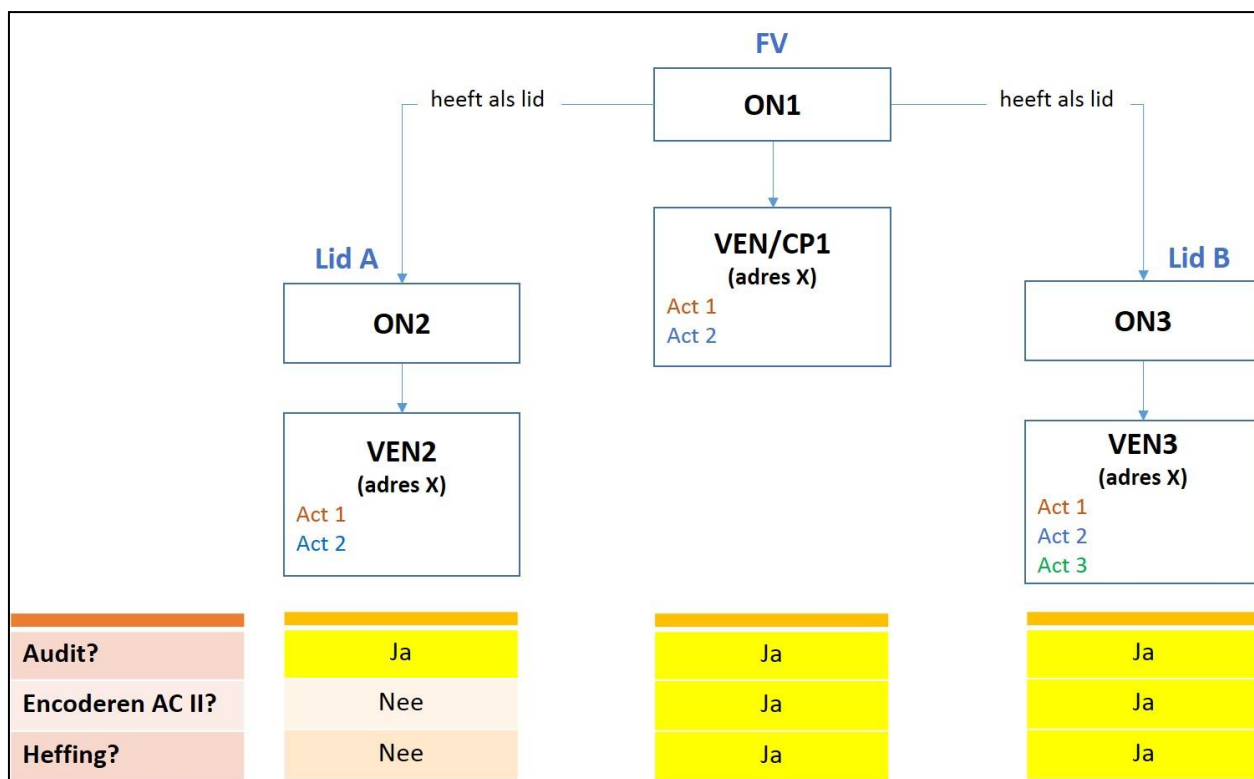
FV

ON1

heeft als lid

heeft als lid

Lid A

ON2

VEN2
(adres X)
Act 1
Act 2

VEN/CP1
(adres X)
Act 1
Act 2

Lid B

ON3

VEN3
(adres X)
Act 1
Act 2
Act 3

| | | | |
|---|---|---|---|
| Audit? | Ja | Ja | Ja |
| Encoderen AC II? | Nee | Ja | Ja |
| Heffing? | Nee | Ja | Ja |